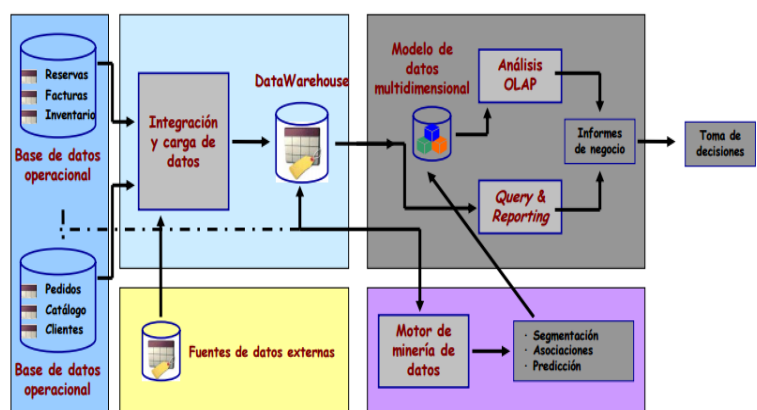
Reservas
Facturas
Inventario
Base de datos operacional

Pedidos
Catálogo
Clientes
Base de datos operacional

Integración y carga de datos

DataWarehouse

Fuentes de datos externas

Modelo de datos multidimensional

Análisis OLAP

Query & Reporting

Informes de negocio

Toma de decisiones

Motor de minería de datos

· Segmentación
· Asociaciones
· Predicción